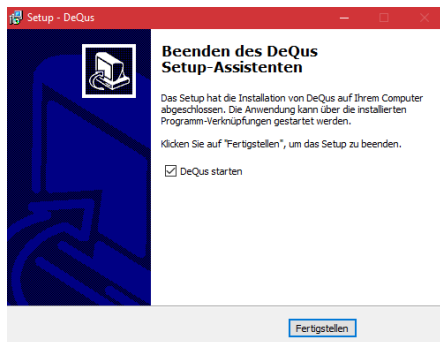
Setup - DeQus

Beenden des DeQus Setup-Assistenten

Das Setup hat die Installation von DeQus auf Ihrem Computer abgeschlossen. Die Anwendung kann über die installierten Programm-Verknüpfungen gestartet werden.

Klicken Sie auf "Fertigstellen", um das Setup zu beenden.

DeQus starten

Fertigstellen